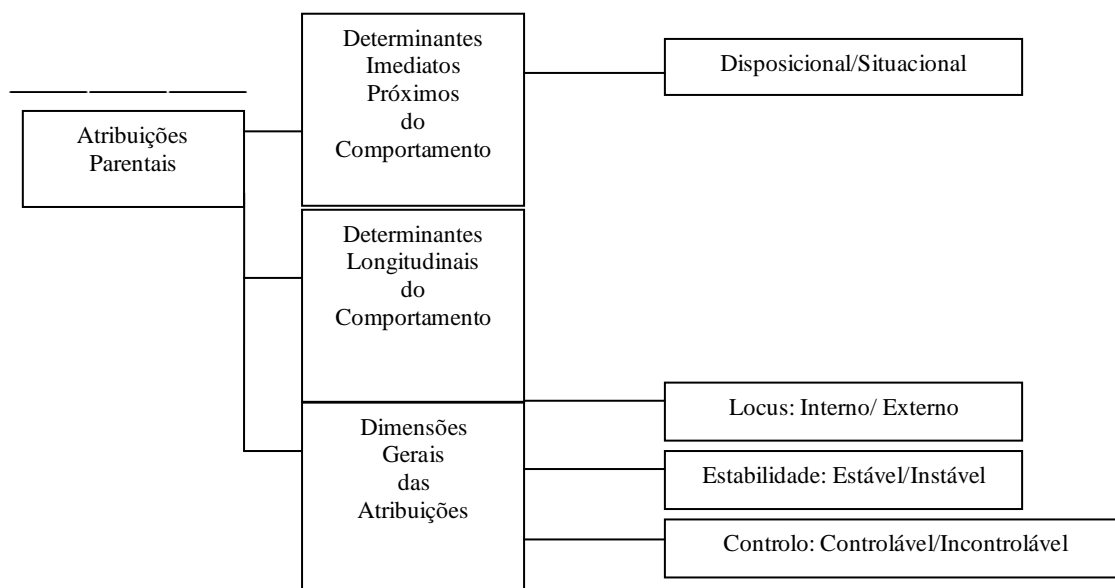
Atribuições Parentais

Determinantes Imediatos Próximos do Comportamento

Disposicional/Situacional

Determinantes Longitudinais do Comportamento

Dimensões Gerais das Atribuições

Locus: Interno/ Externo

Estabilidade: Estável/Instável

Controlo: Controlável/Incontrolável